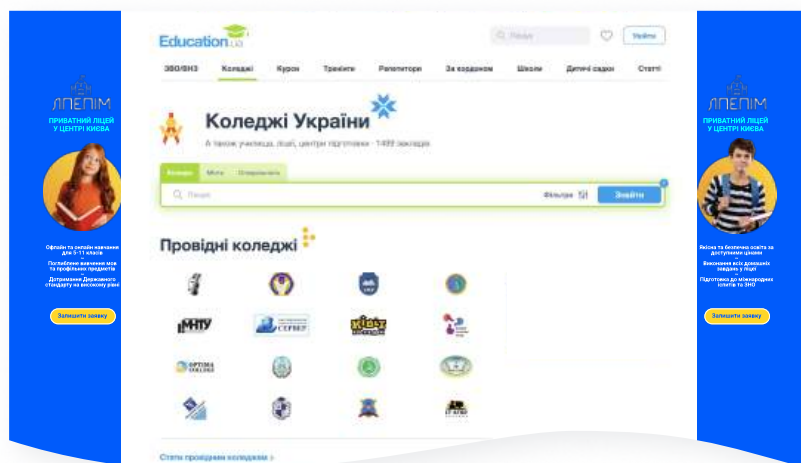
ЛЕПІМ
ПРИВАТНИЙ ЛІЦЕЙ У ЦЕНТРІ КИЄВА

Офлайн та онлайн навчання для 5-11 класів
Поглиблене вивчення мов та профільних предметів
Дотримання Державного стандарту на високому рівні

Залишити заявку

Education.ua
Пошук
Увійти

ЗВО/ВНЗ Коледжі Курси Тренінги Репетитори За кордоном Школи Дитячі садки Статті

Коледжі України
А також училища, ліцеї, центри підготовки · 1499 закладів

Коледжі Міста Спеціальності

Пошук
Фільтри
Знайти

Провідні коледжі

МНТУ
СЕРВЕР
КІБІТ
OPTIMA COLLEGE
IT STEP

Статті провідних коледжів >

ЛЕПІМ
ПРИВАТНИЙ ЛІЦЕЙ У ЦЕНТРІ КИЄВА

Якісна та безпечна освіта за доступними цінами
Виконання всіх домашніх завдань у ліцеї
Підготовка до міжнародних іспитів та ЗНО

Залишити заявку